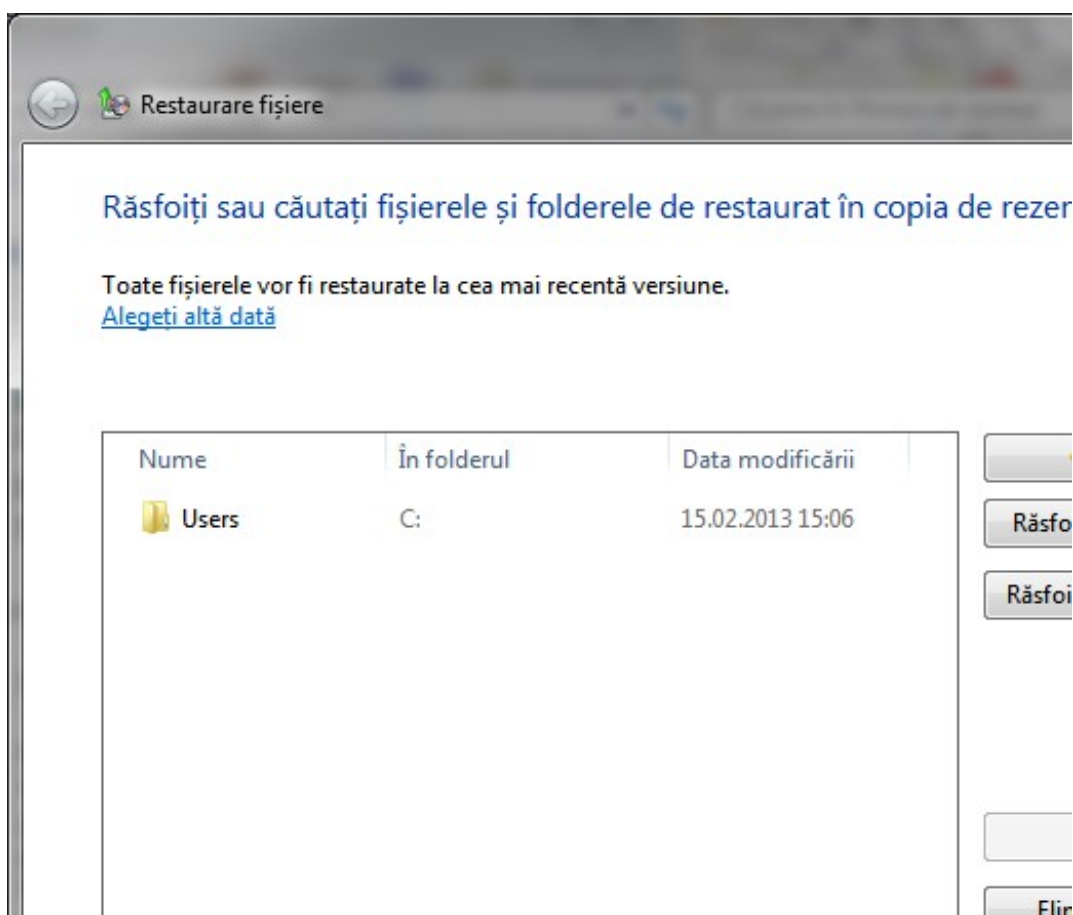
Restaurare fișiere

Răsfoiți sau căutați fișierele și folderele de restaurat în copia de rezer

Toate fișierele vor fi restaurate la cea mai recentă versiune.
Alegeți altă dată

| Nume | În folderul | Data modificării |
|---|---|---|
| Users | C: | 15.02.2013 15:06 |

Răsfo

Răsfoi

Elir